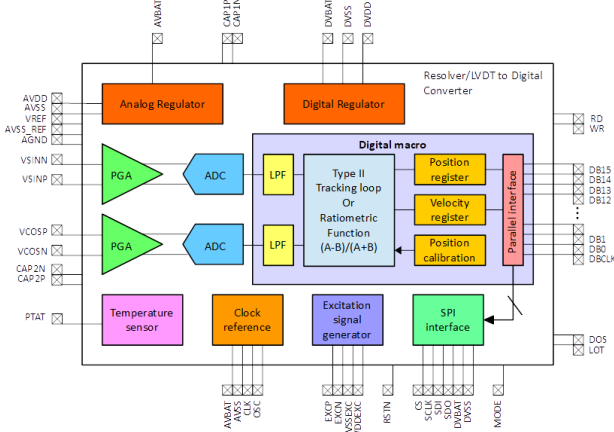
AVBAT
CAP1P
CAP1N
DVBAT
DVSS
DVDD

Resolver/LVDT to Digital Converter

AVDD
AVSS
VREF
AVSS_REF
AGND

Analog Regulator
Digital Regulator

RD
WR

Digital macro

VSINN
VSINP
PGA
ADC
LPF
Type II Tracking loop Or Ratiometric Function (A-B)/(A+B)
Position register
Velocity register
Position calibration
Parallel interface

DB15
DB14
DB13
DB12
DB1
DB0
DBCLK

VCOSP
VCOSN
PGA
ADC
LPF
CAP2N
CAP2P

PTAT
Temperature sensor
Clock reference
Excitation signal generator
SPI interface

DOS
LOT

AVBAT
AVSS
CLK
OSC
EXCP
EXCN
VSSEXC
VDDEXC
RSTN
CS
SCLK
SDI
SDO
DVBAT
DVSS
MODE